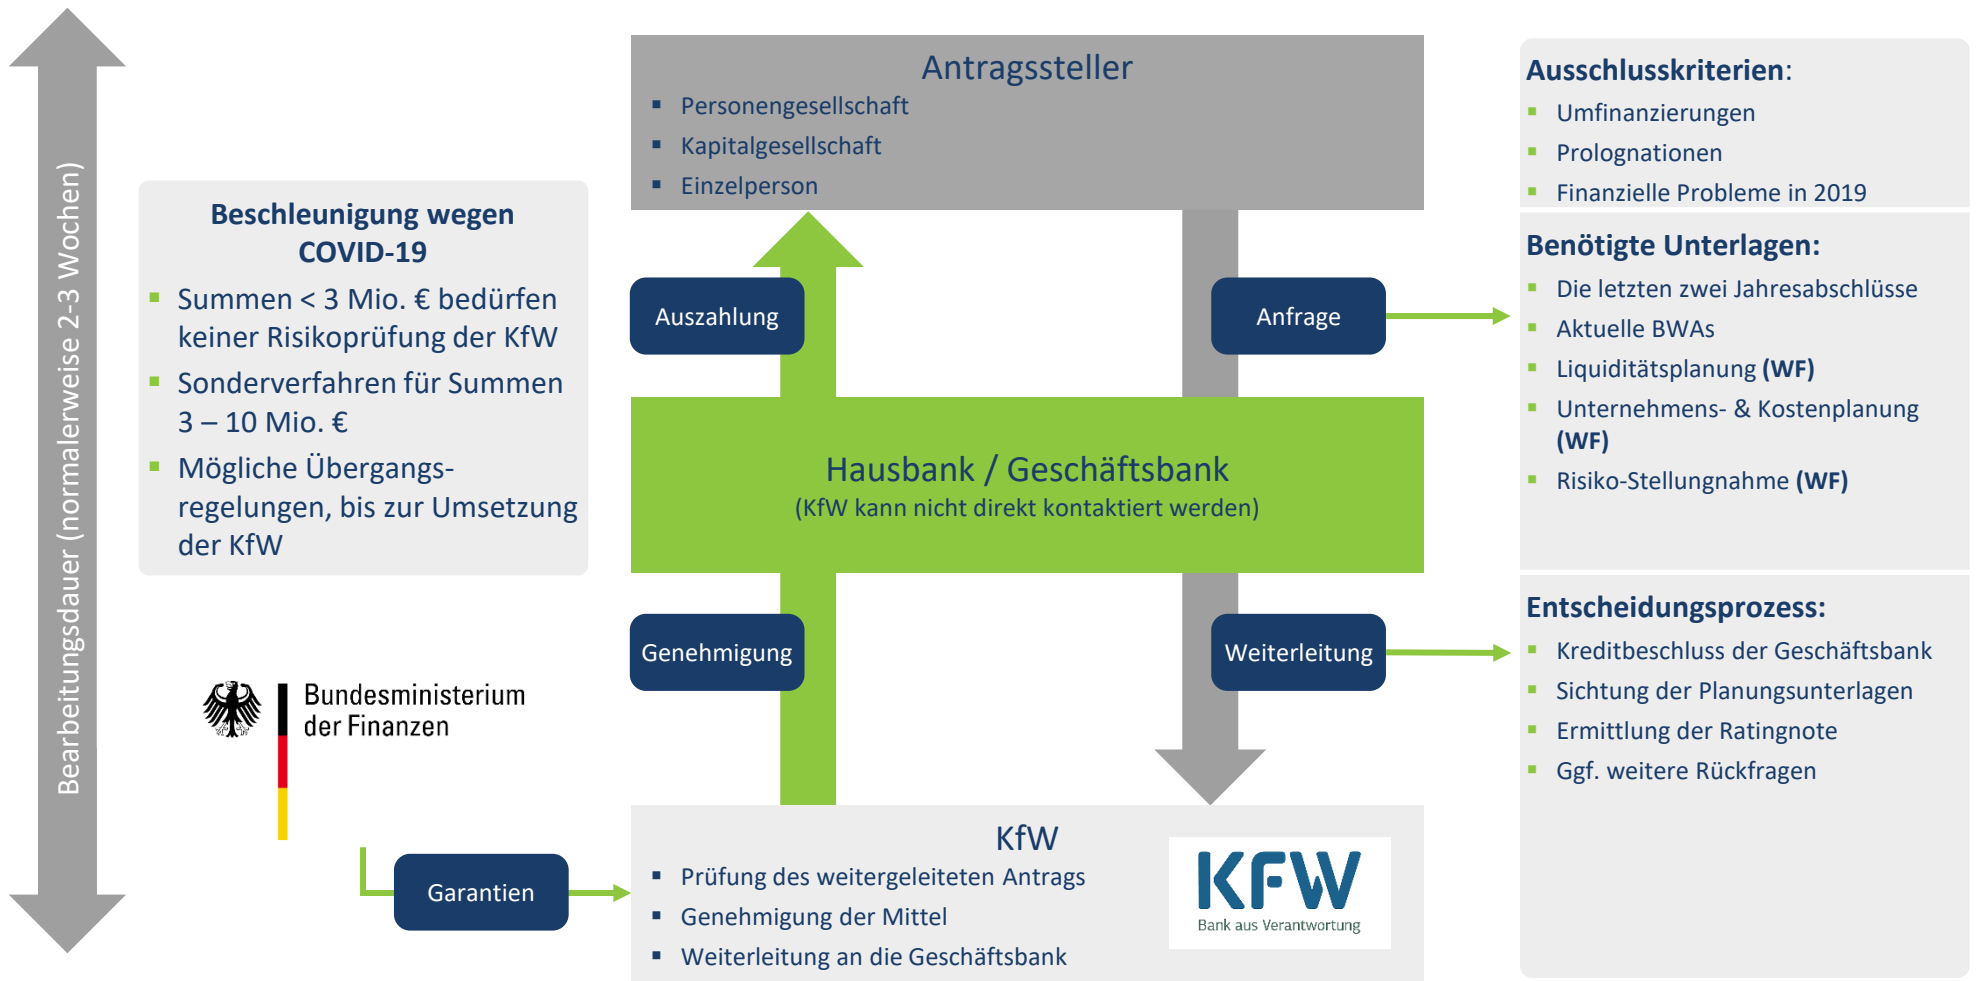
Bearbeitungsdauer (normalerweise 2-3 Wochen)

Beschleunigung wegen COVID-19
- Summen < 3 Mio. € bedürfen keiner Risikoprüfung der KfW
- Sonderverfahren für Summen 3 – 10 Mio. €
- Mögliche Übergangsregelungen, bis zur Umsetzung der KfW

Bundesministerium der Finanzen

Garantien

Antragssteller
- Personengesellschaft
- Kapitalgesellschaft
- Einzelperson

Auszahlung

Anfrage

Hausbank / Geschäftsbank
(KfW kann nicht direkt kontaktiert werden)

Genehmigung

Weiterleitung

KfW
- Prüfung des weitergeleiteten Antrags
- Genehmigung der Mittel
- Weiterleitung an die Geschäftsbank

KFW
Bank aus Verantwortung

Ausschlusskriterien:
- Umfinanzierungen
- Prolognationen
- Finanzielle Probleme in 2019

Benötigte Unterlagen:
- Die letzten zwei Jahresabschlüsse
- Aktuelle BWAs
- Liquiditätsplanung **(WF)**
- Unternehmens- & Kostenplanung **(WF)**
- Risiko-Stellungnahme **(WF)**

Entscheidungsprozess:
- Kreditbeschluss der Geschäftsbank
- Sichtung der Planungsunterlagen
- Ermittlung der Ratingnote
- Ggf. weitere Rückfragen